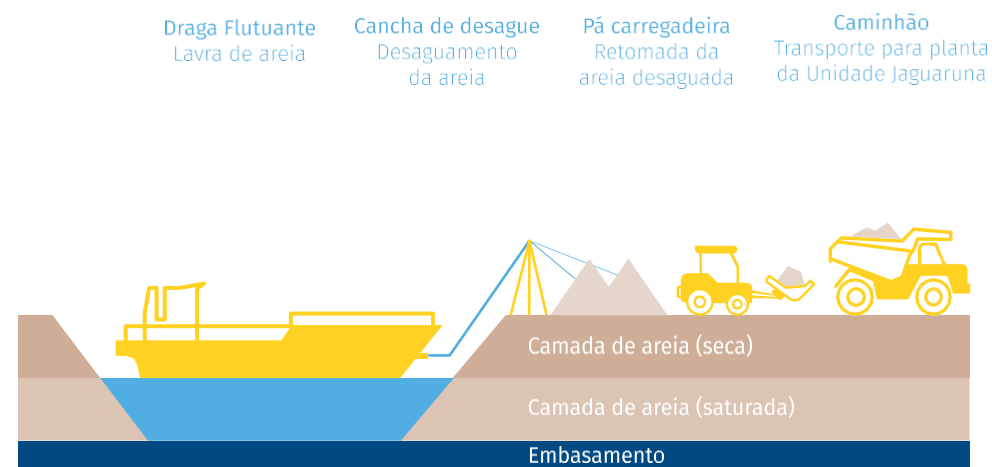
Draga Flutuante
Lavra de areia

Cancha de desague
Desaguamento da areia

Pá carregadeira
Retomada da areia desaguada

Caminhão
Transporte para planta da Unidade Jaguaruna

Camada de areia (seca)

Camada de areia (saturada)

Embasamento